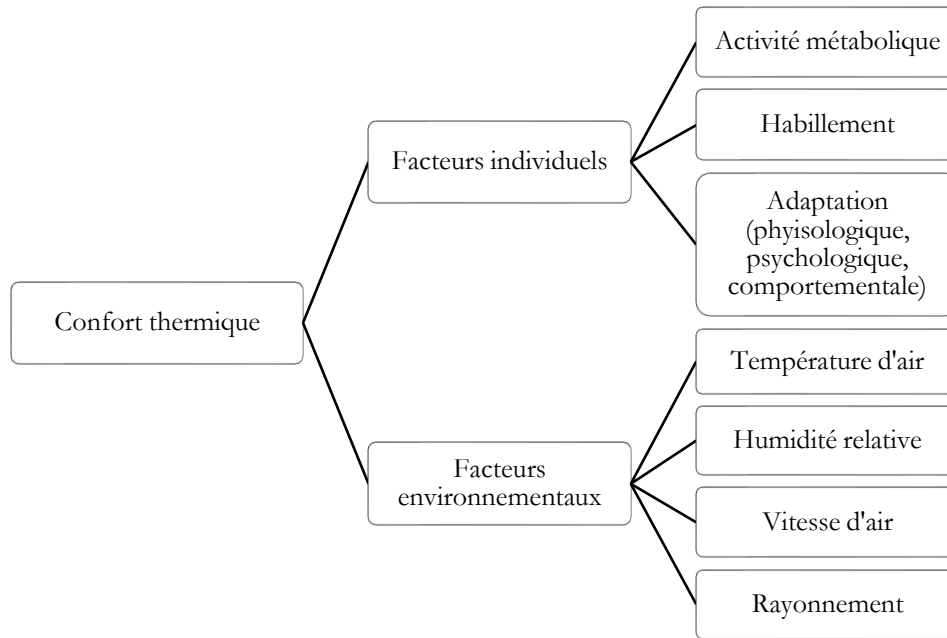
Confort thermique

Facteurs individuels

Activité métabolique

Habillement

Adaptation (phiysologique, psychologique, comportementale)

Facteurs environnementaux

Température d'air

Humidité relative

Vitesse d'air

Rayonnement